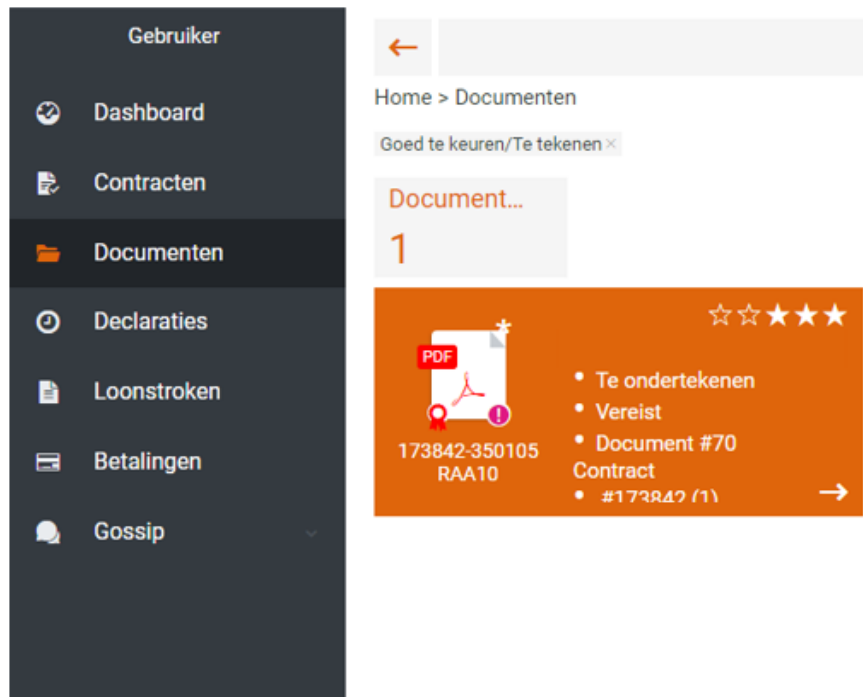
Gebruiker

Dashboard

Contracten

Documenten

Declaraties

Loonstroken

Betalingen

Gossip

←

Home > Documenten

Goed te keuren/Te tekenen ×

Document...

1

☆☆★★★

PDF

173842-350105 RAA10

• Te ondertekenen
• Vereist
• Document #70 Contract
• #173842 (1)

→